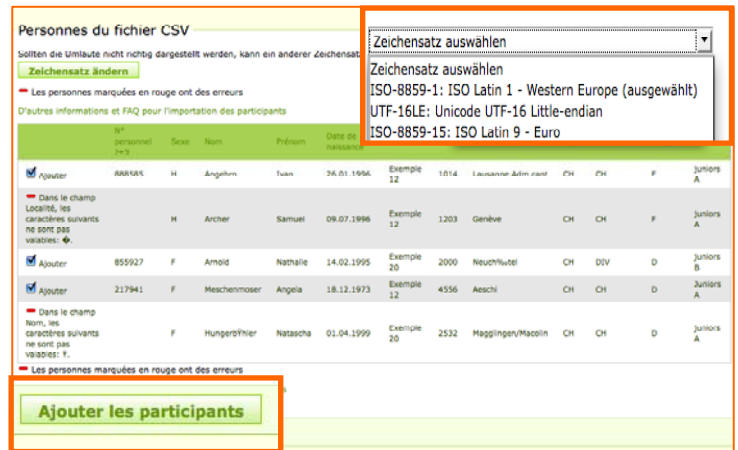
Personnes du fichier CSV

Sollten die Umlaute nicht richtig dargestellt werden, kann ein anderer Zeichensatz

Zeichensatz ändern

Les personnes marquées en rouge ont des erreurs

D'autres informations et FAQ pour l'importation des participants

Zeichensatz auswählen

Zeichensatz auswählen
ISO-8859-1: ISO Latin 1 - Western Europe (ausgewählt)
UTF-16LE: Unicode UTF-16 Little-endian
ISO-8859-15: ISO Latin 9 - Euro

| | N° personnel J+S | Sexe | Nom | Prénom | Date de naissance | | | | | | | |
|---|---|---|---|---|---|---|---|---|---|---|---|---|
| Ajouter | 888585 | H | Angehrn | Ivan | 26.01.1996 | Exemple 12 | 1014 | Lausanne Adm cant | CH | CH | F | Juniors A |
| Dans le champ Localité, les caractères suivants ne sont pas valables: �. | | H | Archer | Samuel | 09.07.1996 | Exemple 12 | 1203 | Genève | CH | CH | F | Juniors A |
| Ajouter | 855927 | F | Arnold | Nathalie | 14.02.1995 | Exemple 20 | 2000 | Neuch%tel | CH | DIV | D | Juniors B |
| Ajouter | 217941 | F | Meschenmoser | Angela | 18.12.1973 | Exemple 12 | 4556 | Aeschi | CH | CH | D | Juniors A |
| Dans le champ Nom, les caractères suivants ne sont pas valables: ¥. | | F | Hungerb¥hler | Natascha | 01.04.1999 | Exemple 20 | 2532 | Magglingen/Macolin | CH | CH | D | Juniors A |

Les personnes marquées en rouge ont des erreurs

Ajouter les participants